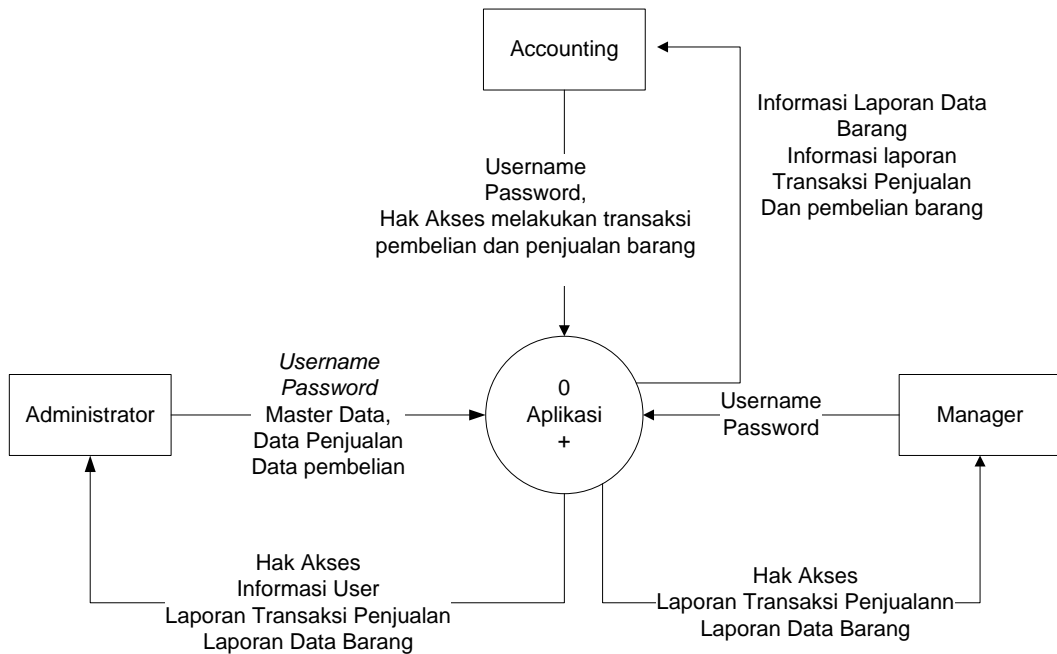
Accounting

Informasi Laporan Data Barang
Informasi laporan Transaksi Penjualan
Dan pembelian barang

Username
Password,
Hak Akses melakukan transaksi pembelian dan penjualan barang

Administrator

*Username*
*Password*
Master Data,
Data Penjualan
Data pembelian

0
Aplikasi
+

Username
Password

Manager

Hak Akses
Informasi User
Laporan Transaksi Penjualan
Laporan Data Barang

Hak Akses
Laporan Transaksi Penjualann
Laporan Data Barang